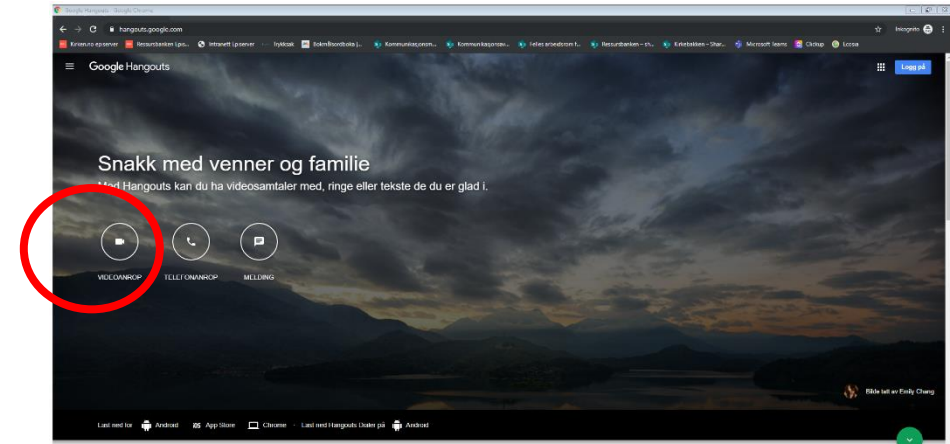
Google Hangouts - Google Chrome

hangouts.google.com

Inkognito

Kirken.no epserver
Ressursbanken Lpis...
Intranett i.pserver
Trykksak
Bokmålsordboka |...
Kommunikasjonom...
Kommunikasjonsav...
Felles arbeidsrom f...
Ressursbanken – sh...
Kirkebakken – Shar...
Microsoft Teams
Clickup
Ecosia

Google Hangouts

Logg på

Snakk med venner og familie

Med Hangouts kan du ha videosamtaler med, ringe eller tekste de du er glad i.

VIDEOANROP
TELEFONANROP
MELDING

Bilde tatt av Emily Chang

Last ned for
Android
App Store
Chrome
Last ned Hangouts Dialer på
Android